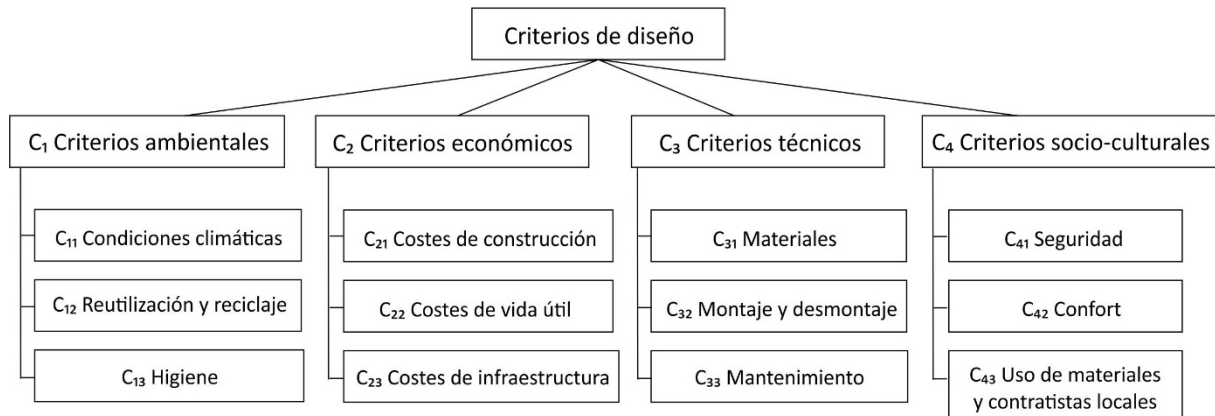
Criterios de diseño

$C_1$ Criterios ambientales

$C_{11}$ Condiciones climáticas

$C_{12}$ Reutilización y reciclaje

$C_{13}$ Higiene

$C_2$ Criterios económicos

$C_{21}$ Costes de construcción

$C_{22}$ Costes de vida útil

$C_{23}$ Costes de infraestructura

$C_3$ Criterios técnicos

$C_{31}$ Materiales

$C_{32}$ Montaje y desmontaje

$C_{33}$ Mantenimiento

$C_4$ Criterios socio-culturales

$C_{41}$ Seguridad

$C_{42}$ Confort

$C_{43}$ Uso de materiales y contratistas locales